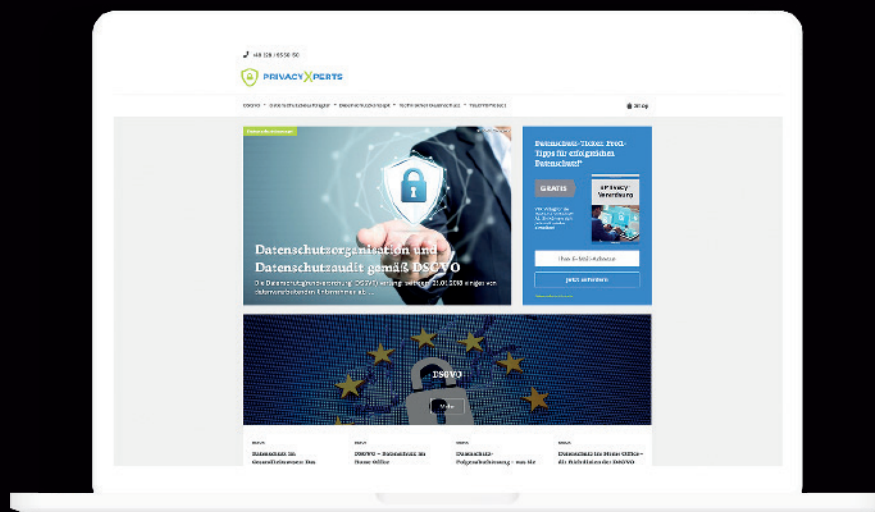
+49 (0) / 6550 50

PRIVACYXPERTS

DSGVO · Datenschutzbeauftragter · Datenschutzrecht · Informationssicherheit · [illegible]

Shop

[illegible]

Datenschutzorganisation und Datenschutzaudit gemäß DSGVO

Die Datenschutzgrundverordnung (DSGVO) verlangt seit dem 25.05.2018 einiges von datenverarbeitenden Unternehmen ab ...

Datenschutz-Ticker: Profi-Tipps für erfolgreichen Datenschutz*

GRATIS

ePrivacy Verordnung

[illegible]

Ihre E-Mail-Adresse

Jetzt anfordern

DSGVO

Mehr

DSGVO
Datenschutz im Gesundheitswesen: Die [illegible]

DSGVO
DSGVO – Datenschutz im Home Office

DSGVO
Datenschutz-Folgenabschätzung – was ist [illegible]

DSGVO
Datenschutz im Home Office: Als Richtlinien der DSGVO